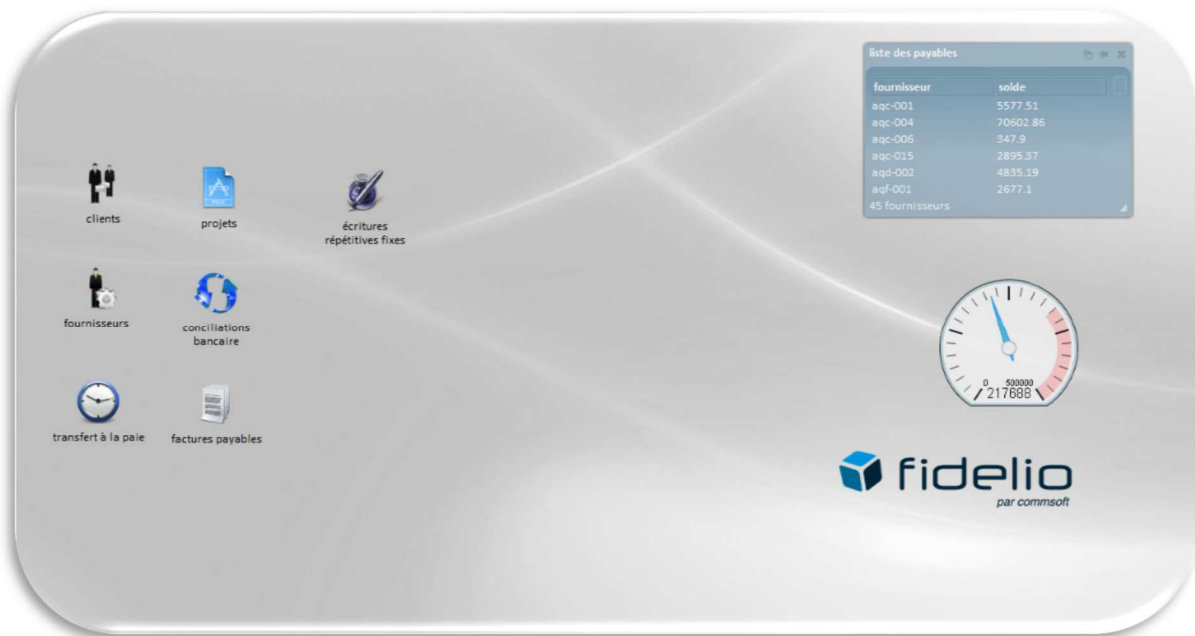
liste des payables

| fournisseur | solde |
|---|---|
| aqc-001 | 5577.51 |
| aqc-004 | 70602.86 |
| aqc-006 | 347.9 |
| aqc-015 | 2895.37 |
| aqd-002 | 4835.19 |
| aqf-001 | 2677.1 |

45 fournisseurs

clients

projets

écritures répétitives fixes

fournisseurs

conciliations bancaire

transfert à la paie

factures payables

0 500000

217688

fidelio

par commsoft